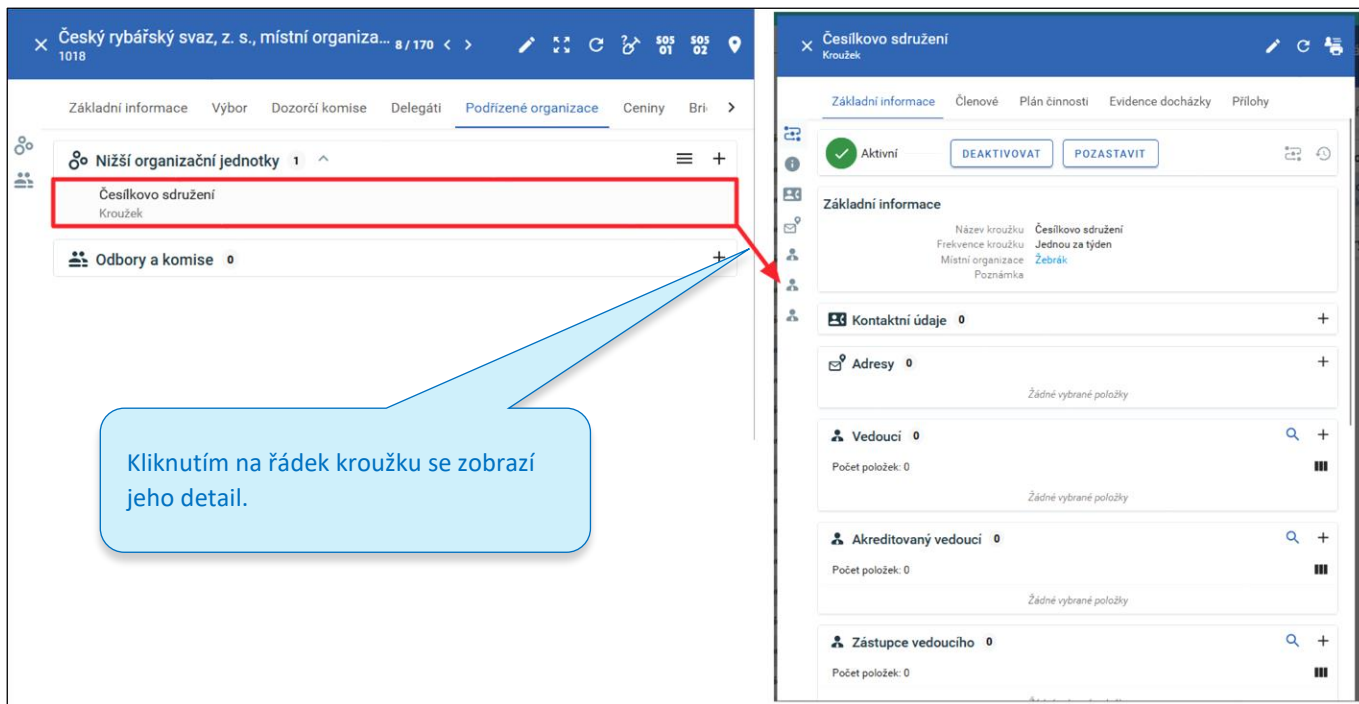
Český rybářský svaz, z. s., místní organiza... 8 / 170
1018
SOS 01 SOS 02

Základní informace Výbor Dozorčí komise Delegáti Podřízené organizace Ceniny Bri

Nižší organizační jednotky 1

Česílkovo sdružení
Kroužek

Odbory a komise 0

Kliknutím na řádek kroužku se zobrazí jeho detail.

Česílkovo sdružení
Kroužek

Základní informace Členové Plán činnosti Evidence docházky Přílohy

Aktivní DEAKTIVOVAT POZASTAVIT

Základní informace
Název kroužku Česílkovo sdružení
Frekvence kroužku Jednou za týden
Místní organizace Žebrák
Poznámka

Kontaktní údaje 0

Adresy 0
Žádné vybrané položky

Vedoucí 0
Počet položek: 0
Žádné vybrané položky

Akreditovaný vedoucí 0
Počet položek: 0
Žádné vybrané položky

Zástupce vedoucího 0
Počet položek: 0
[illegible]